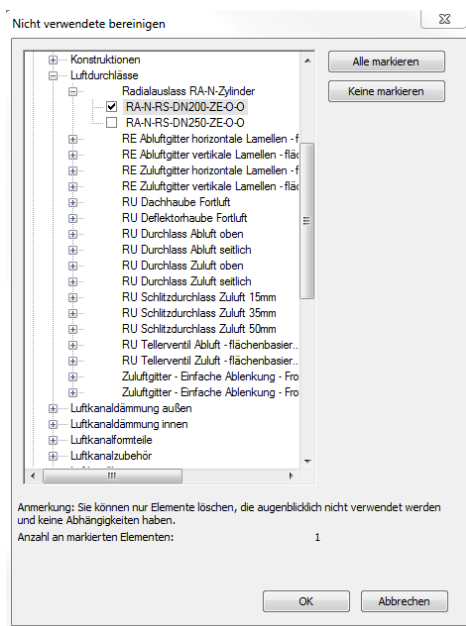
Nicht verwendete bereinigen

Konstruktionen
Luftdurchlässe
Radialauslass RA-N-Zylinder
RA-N-RS-DN200-ZE-O-O
RA-N-RS-DN250-ZE-O-O
RE Abluftgitter horizontale Lamellen - f
RE Abluftgitter vertikale Lamellen - fläc
RE Zuluftgitter horizontale Lamellen - f
RE Zuluftgitter vertikale Lamellen - fläc
RU Dachhaube Fortluft
RU Deflektorhaube Fortluft
RU Durchlass Abluft oben
RU Durchlass Abluft seitlich
RU Durchlass Zuluft oben
RU Durchlass Zuluft seitlich
RU Schlitzdurchlass Zuluft 15mm
RU Schlitzdurchlass Zuluft 35mm
RU Schlitzdurchlass Zuluft 50mm
RU Tellerventil Abluft - flächenbasier...
RU Tellerventil Zuluft - flächenbasier...
Zuluftgitter - Einfache Ablenkung - Fro
Zuluftgitter - Einfache Ablenkung - Fro
Luftkanaldämmung außen
Luftkanaldämmung innen
Luftkanalformteile
Luftkanalzubehör

Alle markieren
Keine markieren

Anmerkung: Sie können nur Elemente löschen, die augenblicklich nicht verwendet werden und keine Abhängigkeiten haben.
Anzahl an markierten Elementen: 1

OK
Abbrechen